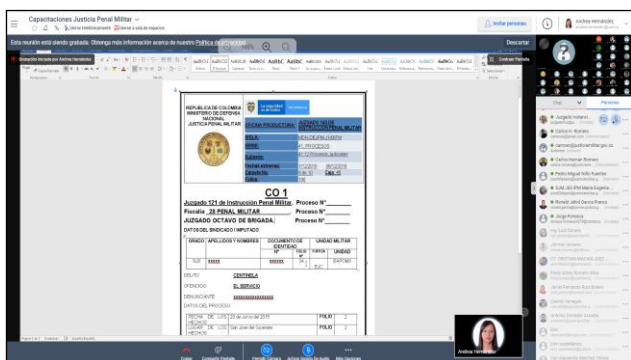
Capacitaciones Justicia Penal Militar

Invitar personas

Andrea Hernández

Esta reunión está siendo grabada. Obtenga más información acerca de nuestro Política de privacidad

Descartar

Grabación iniciada por Andrea Hernández

REPUBLICA DE COLOMBIA
MINISTERIO DE DEFENSA NACIONAL
JUSTICIA PENAL MILITAR

OFICINA PRODUCTORA:

JUZGADO 121 DE INSTRUCCIÓN PENAL MILITAR

SERIE:

PROCESOS

Subserie:

Procesos Judiciales

Fechas extremas:

Carpeta No.

Caja

CO 1

Juzgado 121 de Instrucción Penal Militar, Proceso N°

Fiscalía 28 PENAL MILITAR Proceso N°

JUZGADO OCTAVO DE BRIGADA, Proceso N°

DATOS DEL SINDICADO / IMPUTADO

| GRADO | APELLIDOS Y NOMBRES | DOCUMENTOS DE IDENTIDAD | UNIDAD MILITAR |
|---|---|---|---|
| SLR | XXXXX | XXXXXX | BATOBO |

DELITO CENTINELA

OFENDIDO EL SERVICIO

DENUNCIANTE XXXXXXXXXXXXXXXX

DATOS DEL PROCESO

FECHA DE LOS HECHOS 23 de junio del 2015 FOLIO

LUGAR DE LOS HECHOS San José del Guaviare FOLIO

Chat

Personas

Andrea Hernández